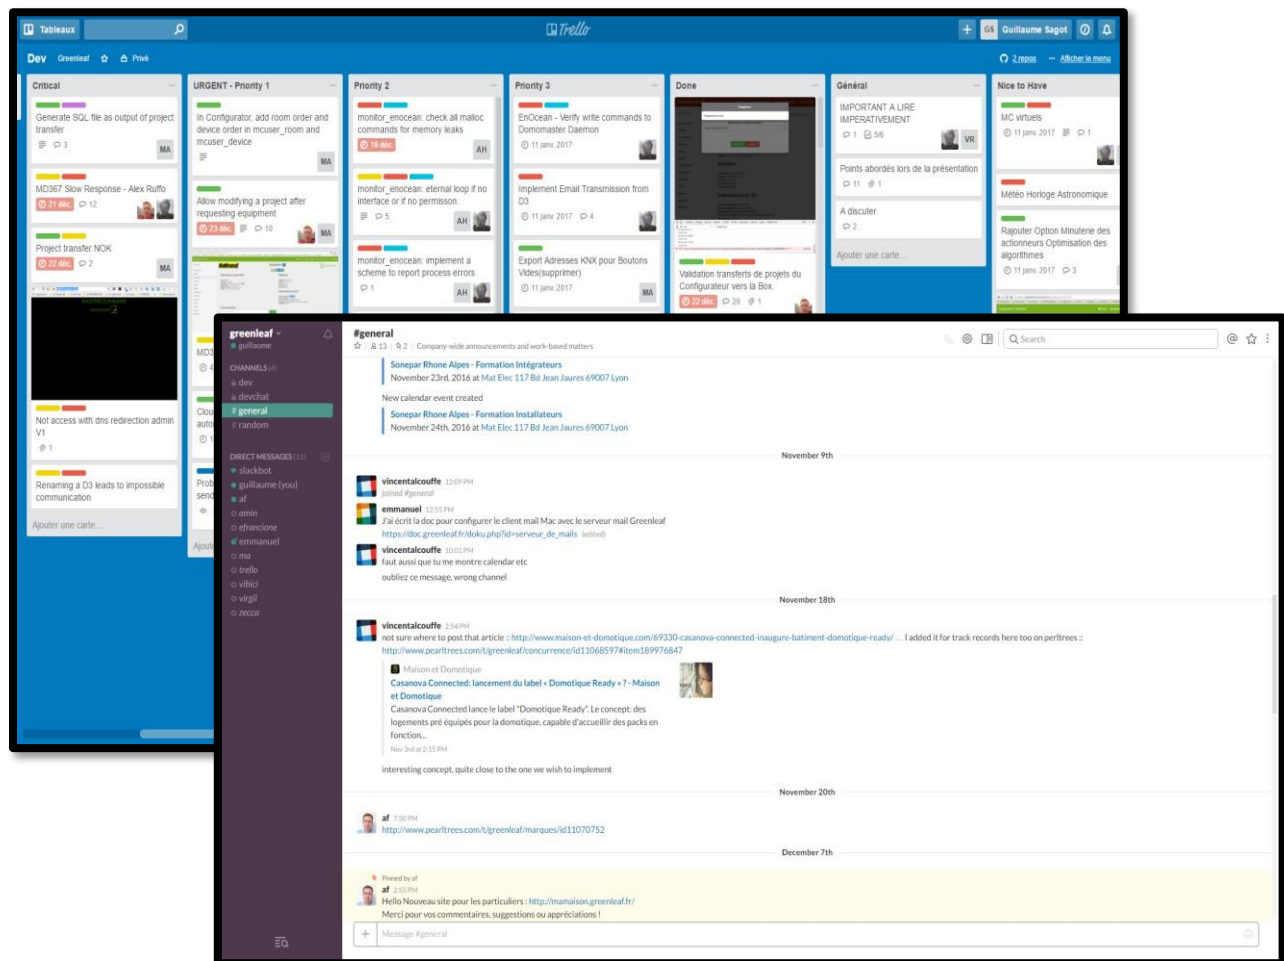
Tableaux

Trello

GS Guillaume Sagot

Dev Greenleaf Privé

2 repos · Afficher le menu

Critical

Generate SQL file as output of project transfer
3
MA

MD367 Slow Response - Alex Ruffo
21 déc 12

Project transfer NOK
22 déc 2
MA

Not access with dns redirection admin V1
1

Renaming a D3 leads to impossible communication

Ajouter une carte...

URGENT - Priority 1

In Configurator, add room order and device order in mcuser_room and mcuser_device
MA

Allow modifying a project after requesting equipment
23 déc 10
MA

Priority 2

monitor_enocean: check all malloc commands for memory leaks
16 déc
AH

monitor_enocean: eternal loop if no interface or if no permission.
5
AH

monitor_enocean: implement a scheme to report process errors.
1
AH

Priority 3

EnOcean - Verify write commands to Domomaster Daemon
11 janv. 2017

Implement Email Transmission from D3
11 janv. 2017 4

Export Adresses KNX pour Boutons Vides(supprimer)
11 janv. 2017
MA

Done

Validation transferts de projets du Configurateur vers la Box.
22 déc 29 1

Général

IMPORTANT A LIRE IMPERATIVEMENT
1 5/6
VR

Points abordés lors de la présentation
11 1

A discuter
2

Ajouter une carte...

Nice to Have

MC virtuels
11 janv. 2017 1

Météo Horloge Astronomique

Rajouter Option Minuterie des actionneurs Optimisation des algorithmes
11 janv. 2017 3

greenleaf
guillaume

CHANNELS (4)
dev
devchat
# general
# random

DIRECT MESSAGES (11)
slackbot
guillaume (you)
af
amin
efrancione
emmanuel
ma
trello
vibici
virgil
zecca

#general
13 | 2 | Company-wide announcements and work-based matters

Search

Sonepar Rhone Alpes - Formation Intégrateurs
November 23rd, 2016 at Mat Elec 117 Bd Jean Jaures 69007 Lyon

New calendar event created

Sonepar Rhone Alpes - Formation Installateurs
November 24th, 2016 at Mat Elec 117 Bd Jean Jaures 69007 Lyon

November 9th

vincentalcouffe 12:09 PM
joined #general

emmanuel 12:55 PM
J'ai écrit la doc pour configurer le client mail Mac avec le serveur mail Greenleaf
https://doc.greenleaf.fr/doku.php?id=serveur_de_mails (edited)

vincentalcouffe 10:01 PM
faut aussi que tu me montre calendar etc
oubliez ce message, wrong channel

November 18th

vincentalcouffe 2:54 PM
not sure where to post that article :: http://www.maison-et-domotique.com/69330-casanova-connected-inaugure-batiment-domotique-ready/ ... I added it for track records here too on perltrees ::
http://www.pearltrees.com/t/greenleaf/concurrence/id11068597#item189976847

Maison et Domotique
Casanova Connected: lancement du label « Domotique Ready » ? - Maison et Domotique
Casanova Connected lance le label "Domotique Ready". Le concept: des logements pré équipés pour la domotique, capable d'accueillir des packs en fonction...
Nov 3rd at 2:15 PM

interesting concept, quite close to the one we wish to implement

November 20th

af 7:30 PM
http://www.pearltrees.com/t/greenleaf/marques/id11070752

December 7th

Pinned by af
af 2:55 PM
Hello Nouveau site pour les particuliers : http://mamaison.greenleaf.fr/
Merci pour vos commentaires, suggestions ou appréciations !

Message #general